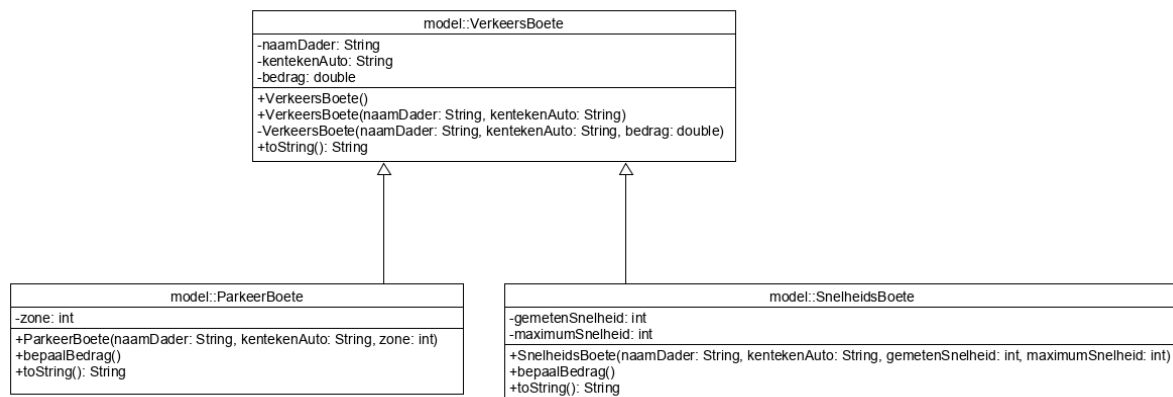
model::VerkeersBoete

-naamDader: String
-kentekenAuto: String
-bedrag: double

+VerkeersBoete()
+VerkeersBoete(naamDader: String, kentekenAuto: String)
-VerkeersBoete(naamDader: String, kentekenAuto: String, bedrag: double)
+toString(): String

model::ParkeerBoete

-zone: int

+ParkeerBoete(naamDader: String, kentekenAuto: String, zone: int)
+bepaalBedrag()
+toString(): String

model::SnelheidsBoete

-gemetenSnelheid: int
-maximumSnelheid: int

+SnelheidsBoete(naamDader: String, kentekenAuto: String, gemetenSnelheid: int, maximumSnelheid: int)
+bepaalBedrag()
+toString(): String